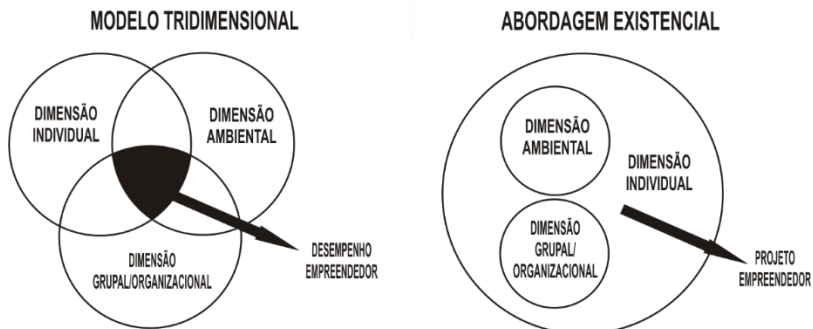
MODELO TRIDIMENSIONAL

DIMENSÃO INDIVIDUAL

DIMENSÃO AMBIENTAL

DIMENSÃO GRUPAL/ORGANIZACIONAL

DESEMPENHO EMPREENDEDOR

ABORDAGEM EXISTENCIAL

DIMENSÃO AMBIENTAL

DIMENSÃO INDIVIDUAL

DIMENSÃO GRUPAL/ ORGANIZACIONAL

PROJETO EMPREENDEDOR